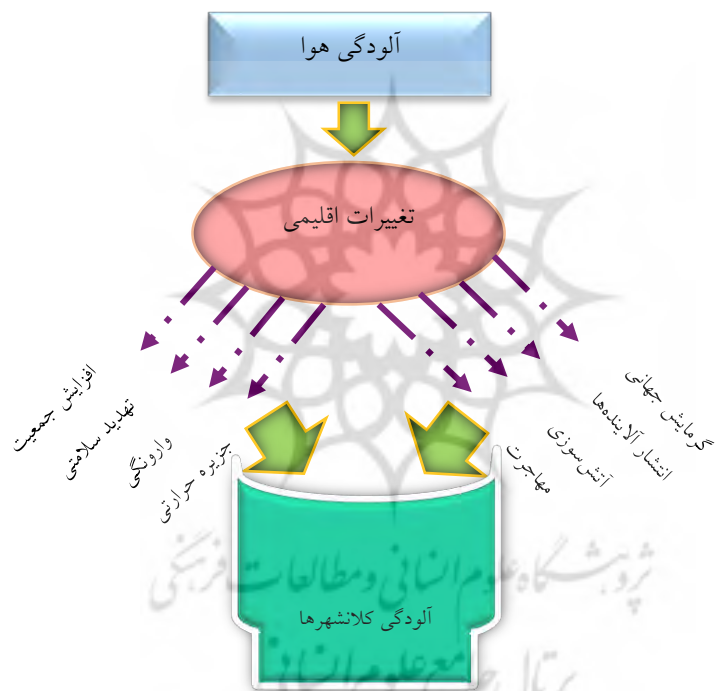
آلودگی هوا

تغییرات اقلیمی

افزایش جمعیت

تهدید سلامتی

وارونگی

جزیره حرارتی

گرمایش جهانی

انتشار آلاینده‌ها

آتش سوزی

مهاجرت

آلودگی کلانشهرها

پژوهشگاه علوم انسانی و مطالعات فرهنگی

پرتال جامع علوم انسانی